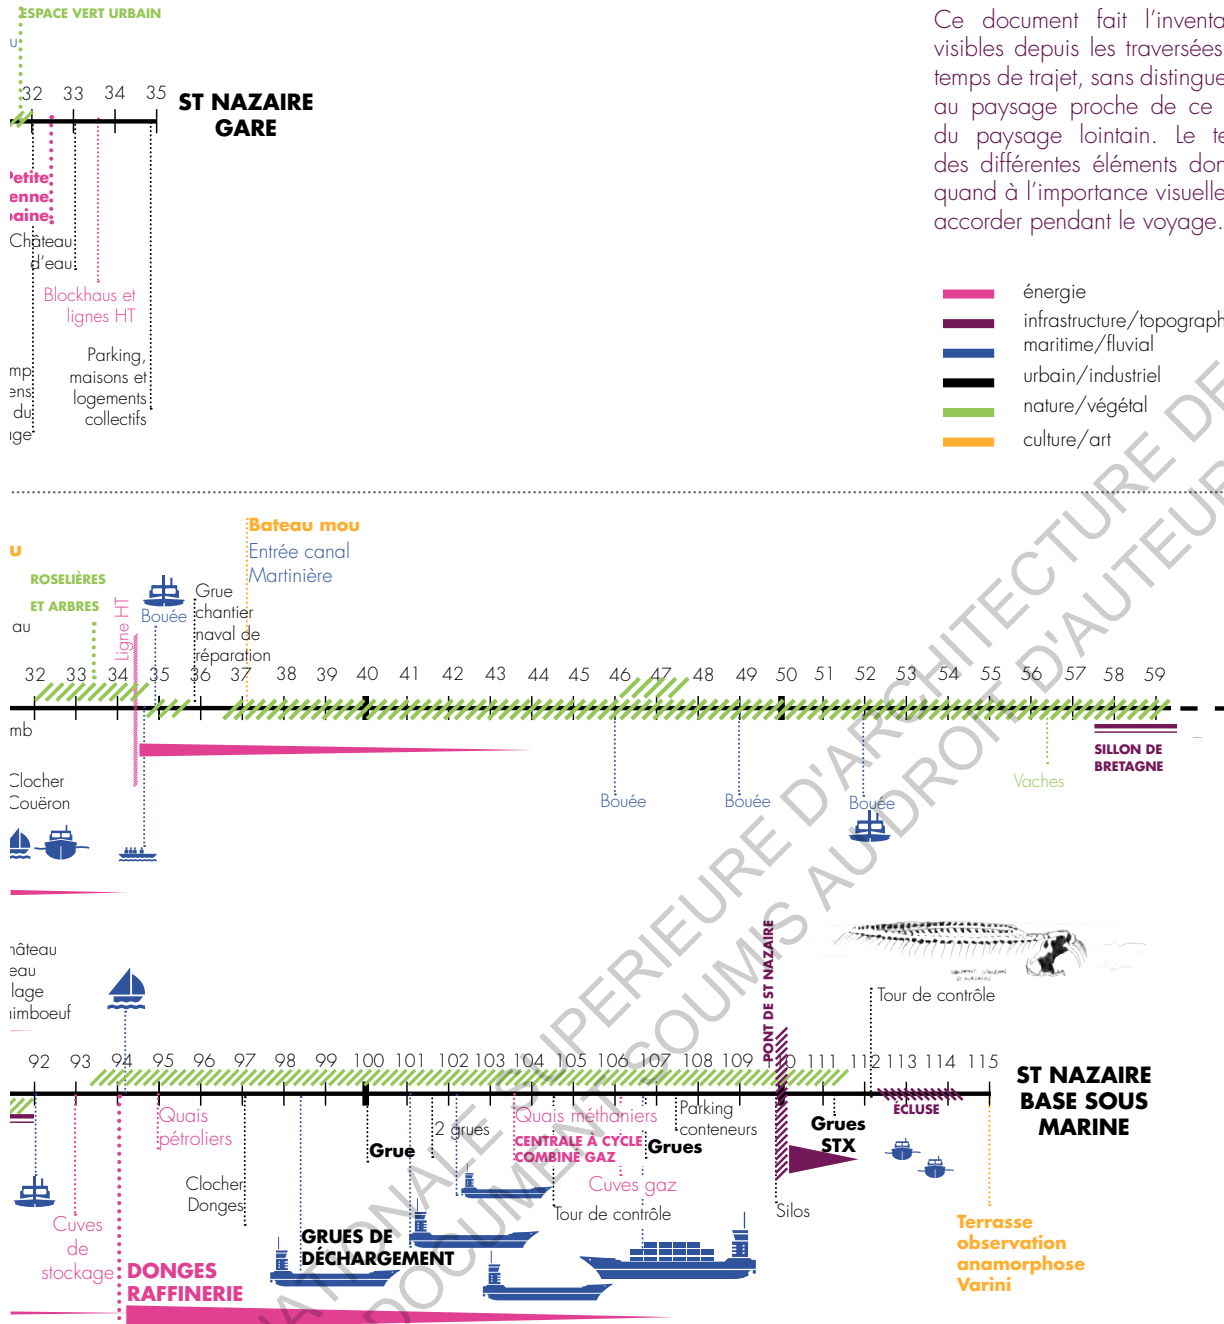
ESPACE VERT URBAIN

32 33 34 35 ST NAZAIRE GARE

etite enne aine

Château d'eau

Blockhaus et lignes HT

Parking, maisons et logements collectifs

mp ens du ige

Ce document fait l'inventa visibles depuis les traversées temps de trajet, sans distingue au paysage proche de ce du paysage lointain. Le te des différentes éléments don quand à l'importance visuelle accorder pendant le voyage.

énergie
infrastructure/topograph maritime/fluvial
urbain/industriel
nature/végétal
culture/art

ROSELIÈRES ET ARBRES

au

Ligne HT

Bouée

Bateau mou
Entrée canal Martinière

Grue chantier naval de réparation

32 33 34 35 36 37 38 39 40 41 42 43 44 45 46 47 48 49 50 51 52 53 54 55 56 57 58 59

mb

Clocher Couëron

Bouée

Bouée

Bouée

Vaches

SILLON DE BRETAGNE

hâteau eau lage imboeuf

PONT DE ST NAZAIRE

Tour de contrôle

92 93 94 95 96 97 98 99 100 101 102 103 104 105 106 107 108 109 110 111 112 113 114 115

ST NAZAIRE BASE SOUS MARINE

Quais pétroliers

Grue

2 grues

Quais méthaniers

CENTRALE À CYCLE COMBINÉ GAZ

Parking conteneurs

Grues

Grues STX

ÉCLUSE

Clocher Donges

Cuves gaz

Tour de contrôle

Silos

Cuves de stockage

GRUES DE DÉCHARGEMENT

DONGES RAFFINERIE

Terrasse observation anamorphose Varini

ÉCOLE NATIONALE SUPERIEURE D'ARCHITECTURE DE DOCUMENT SOUMIS AU DROIT D'AUTEUR